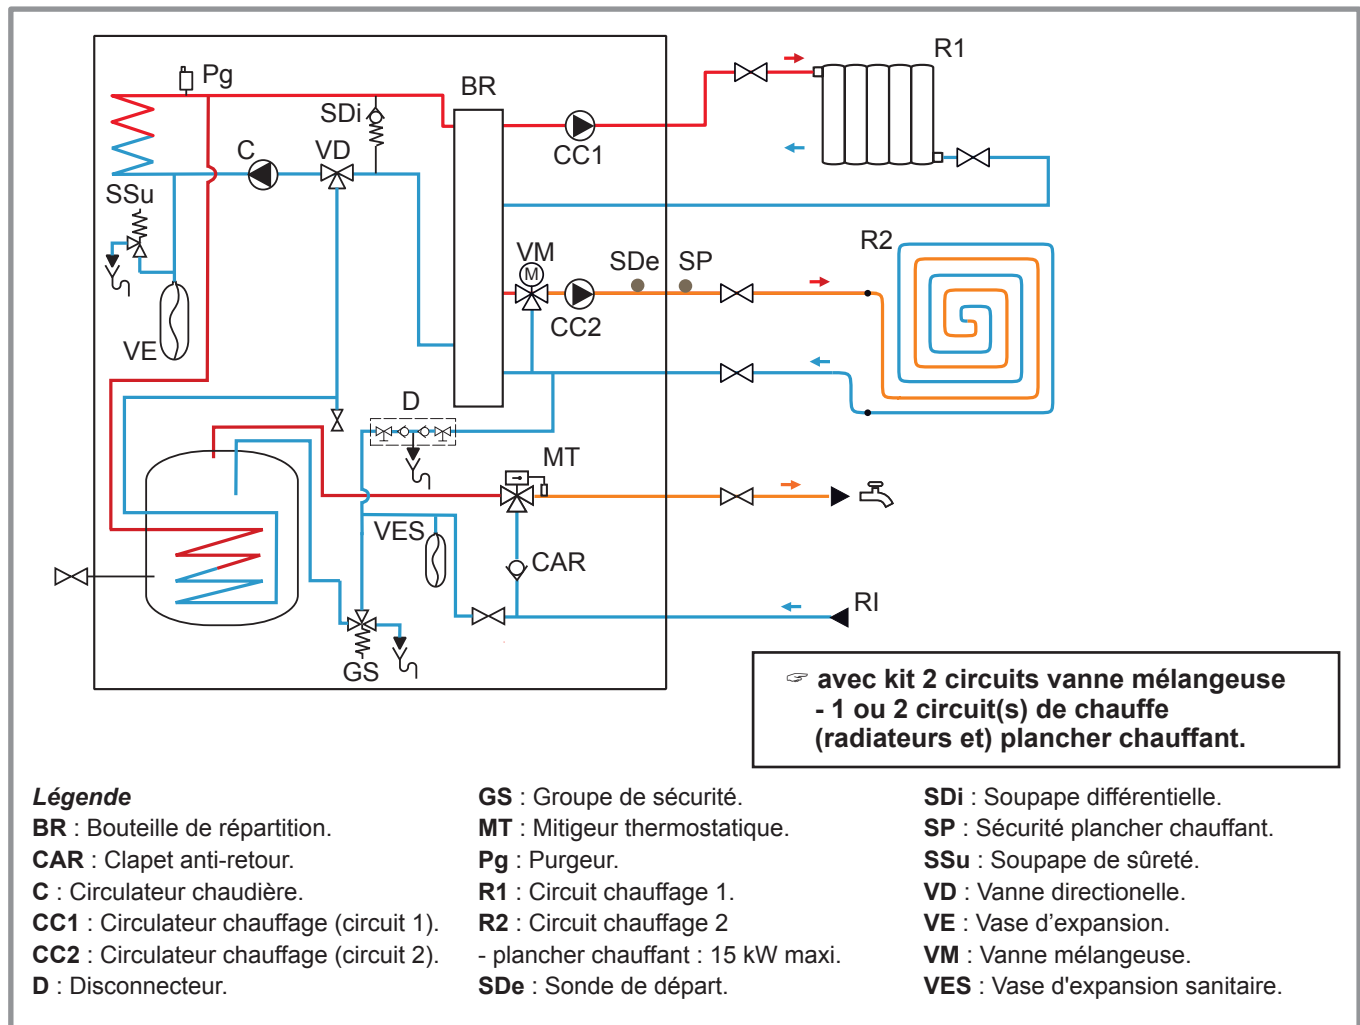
Pg
BR
SDi
C
VD
CC1
R1
SSu
VM
SDe
SP
R2
CC2
VE
D
MT
VES
CAR
RI
GS

☞ avec kit 2 circuits vanne mélangeuse
- 1 ou 2 circuit(s) de chauffe
(radiateurs et) plancher chauffant.

*Légende*
**BR** : Bouteille de répartition.
**CAR** : Clapet anti-retour.
**C** : Circulateur chaudière.
**CC1** : Circulateur chauffage (circuit 1).
**CC2** : Circulateur chauffage (circuit 2).
**D** : Disconnecteur.

**GS** : Groupe de sécurité.
**MT** : Mitigeur thermostatique.
**Pg** : Purgeur.
**R1** : Circuit chauffage 1.
**R2** : Circuit chauffage 2
- plancher chauffant : 15 kW maxi.
**SDe** : Sonde de départ.

**SDi** : Soupape différentielle.
**SP** : Sécurité plancher chauffant.
**SSu** : Soupape de sûreté.
**VD** : Vanne directionelle.
**VE** : Vase d'expansion.
**VM** : Vanne mélangeuse.
**VES** : Vase d'expansion sanitaire.